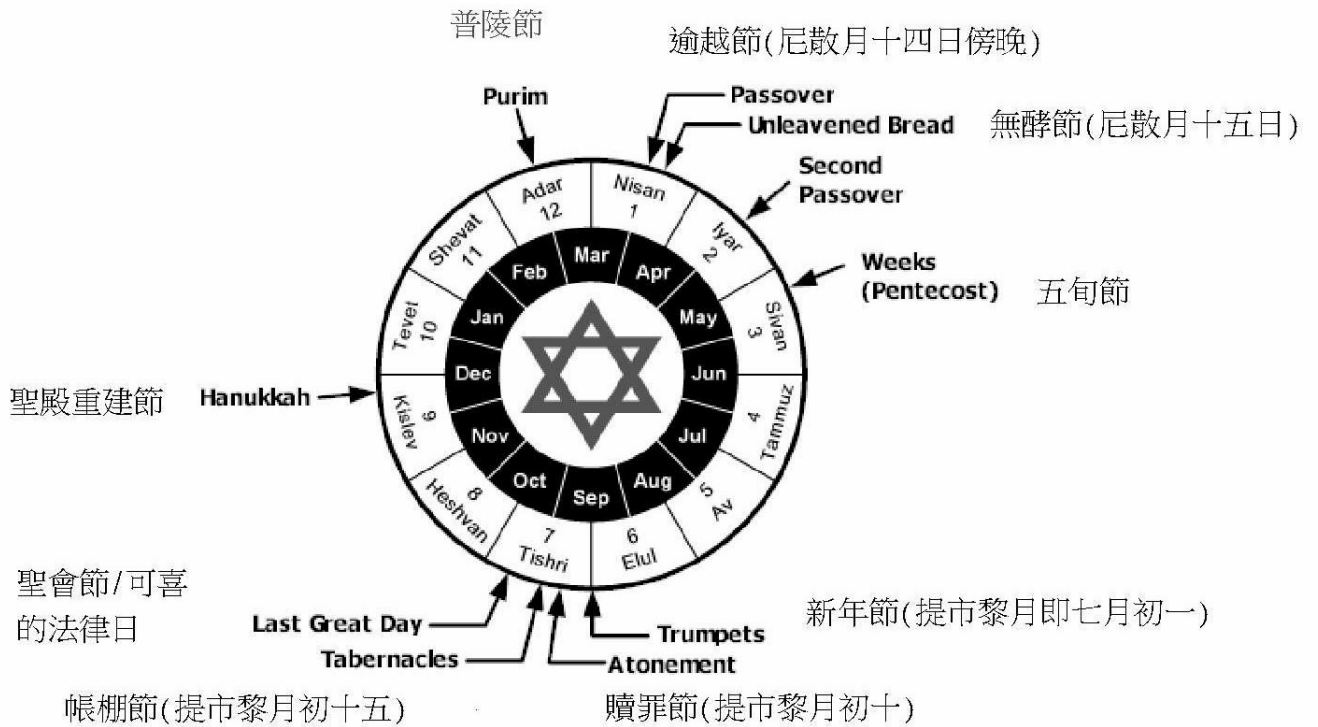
普陵節

逾越節(尼散月十四日傍晚)

Purim

Passover

Unleavened Bread

無酵節(尼散月十五日)

Second Passover

Weeks (Pentecost)

五旬節

Adar 12

Nisan 1

Iyar 2

Sivan 3

Tammuz 4

Av 5

Elul 6

Tishri 7

Heshvan 8

Kislev 9

Tevet 10

Shevat 11

Mar

Apr

May

Jun

Jul

Aug

Sep

Oct

Nov

Dec

Jan

Feb

聖殿重建節

Hanukkah

聖會節/可喜的法律日

Last Great Day

Tabernacles

Atonement

Trumpets

新年節(提市黎月即七月初一)

帳棚節(提市黎月初十五)

贖罪節(提市黎月初十)